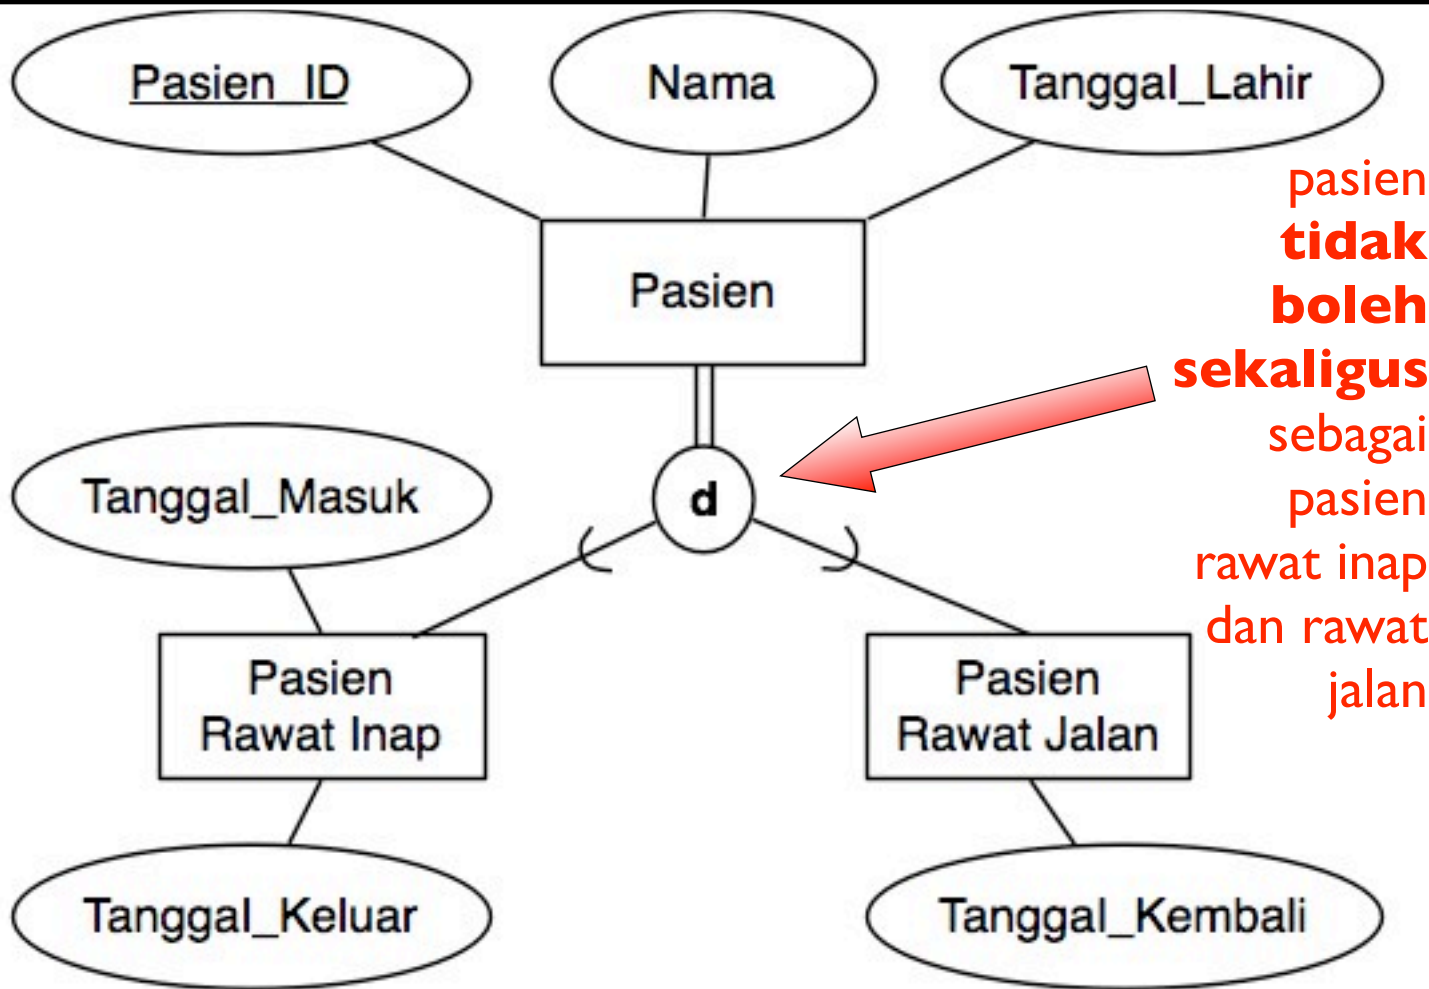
Pasien_ID

Nama

Tanggal_Lahir

Pasien

d

Tanggal_Masuk

Pasien Rawat Inap

Pasien Rawat Jalan

Tanggal_Keluar

Tanggal_Kembali

pasien **tidak boleh sekaligus** sebagai pasien rawat inap dan rawat jalan